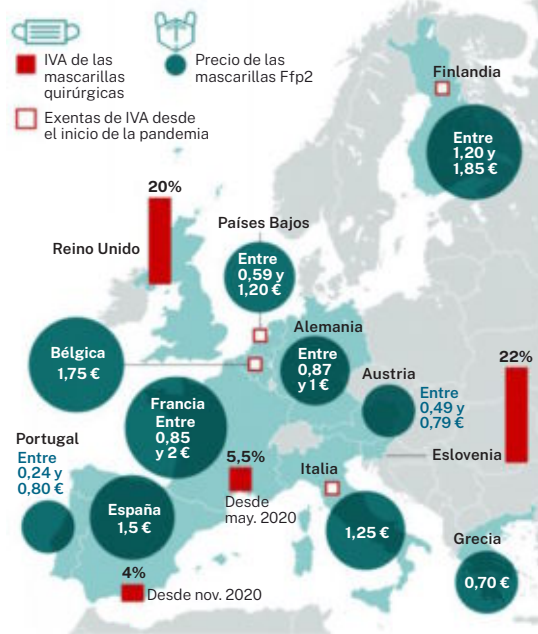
IVA de las mascarillas quirúrgicas

Precio de las mascarillas Ffp2

Exentas de IVA desde el inicio de la pandemia

Finlandia

Entre 1,20 y 1,85 €

20%

Reino Unido

Países Bajos

Entre 0,59 y 1,20 €

Alemania

Entre 0,87 y 1 €

22%

Bélgica

1,75 €

Austria

Entre 0,49 y 0,79 €

Francia

Entre 0,85 y 2 €

Portugal

Entre 0,24 y 0,80 €

5,5%

Desde may. 2020

Italia

Eslovenia

España

1,5 €

1,25 €

Grecia

0,70 €

4%

Desde nov. 2020